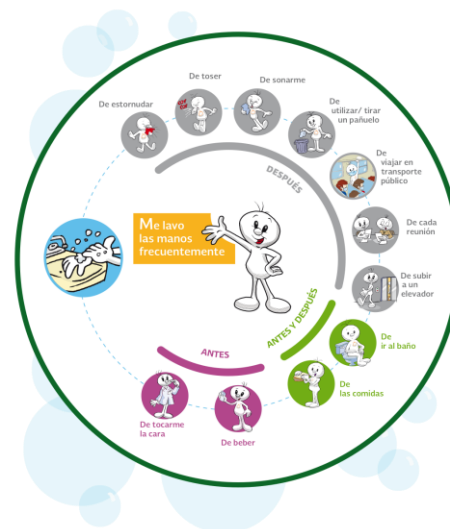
Me lavo las manos frecuentemente

DESPUÉS

De estornudar

De toser

De sonarme

De utilizar/ tirar un pañuelo

De viajar en transporte público

De cada reunión

De subir a un elevador

ANTES Y DESPUÉS

De ir al baño

De las comidas

ANTES

De tocarme la cara

De beber